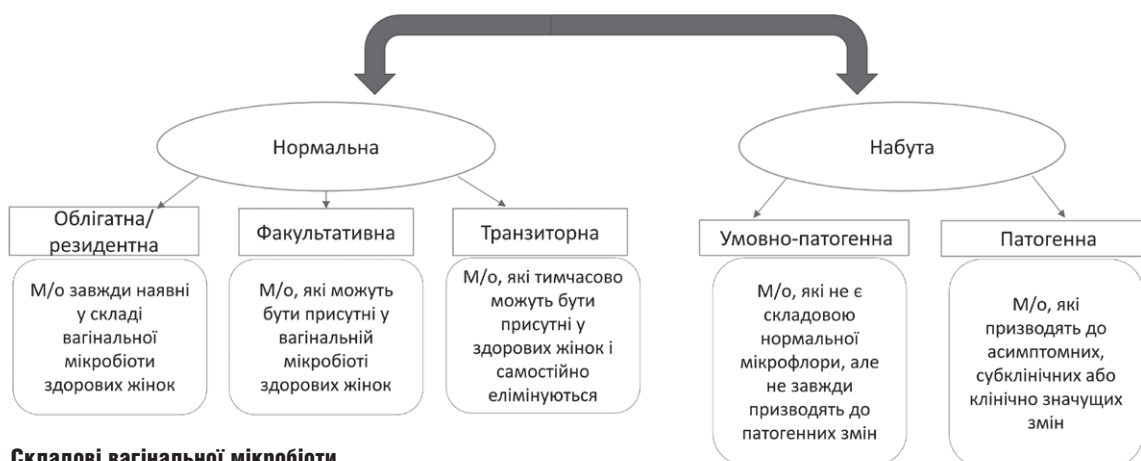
Нормальна

Набута

Облігатна/ резидентна

М/о завжди наявні у складі вагінальної мікробіоти здорових жінок

Факультативна

М/о, які можуть бути присутні у вагінальній мікробіоті здорових жінок

Транзиторна

М/о, які тимчасово можуть бути присутні у здорових жінок і самостійно елімінуються

Умовно-патогенна

М/о, які не є складовою нормальної мікрофлори, але не завжди призводять до патогенних змін

Патогенна

М/о, які призводять до асимптомних, субклінічних або клінічно значущих змін

Складові вагінальної мікробіоти